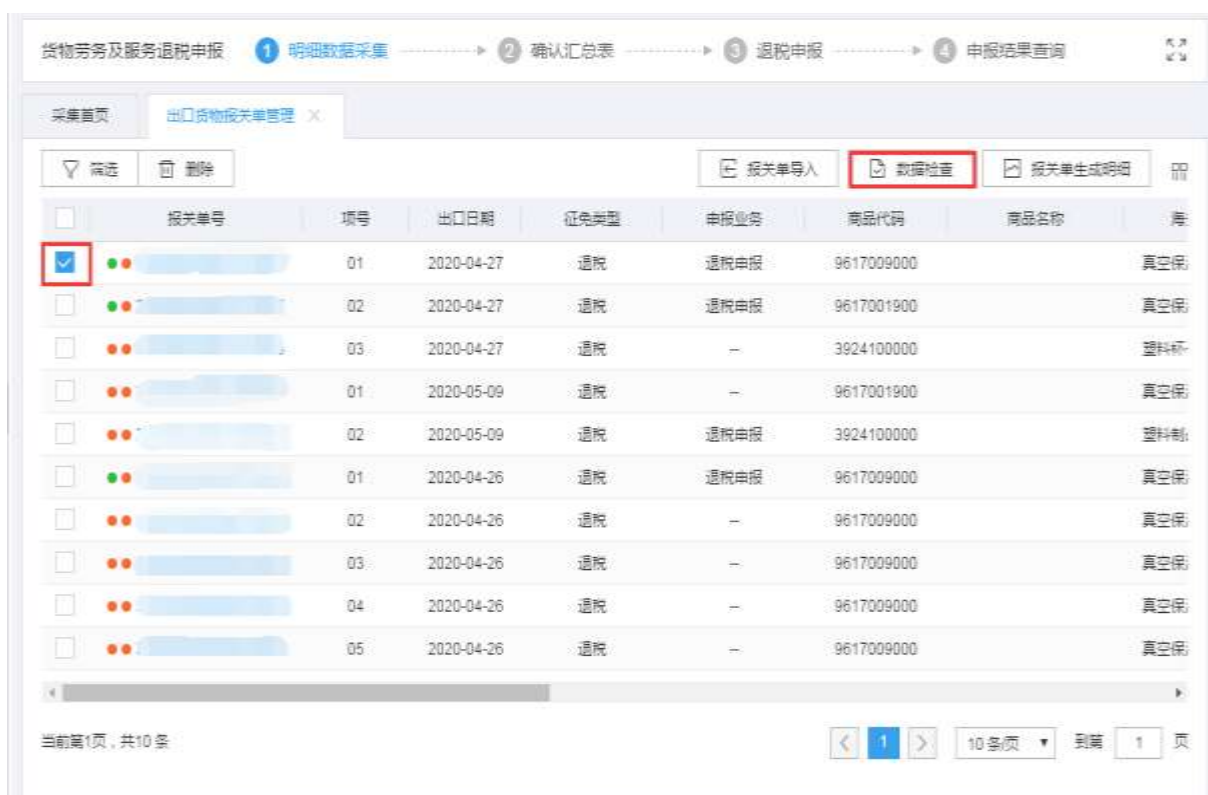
货物劳务及服务退税申报 1 明细数据采集 2 确认汇总表 3 退税申报 4 申报结果查询

采集首页 出口货物报关单管理 ×

筛选 删除 报关单导入 数据检查 报关单生成明细

| | 报关单号 | 项号 | 出口日期 | 征免类型 | 申报业务 | 商品代码 | 商品名称 | 海 |
|---|---|---|---|---|---|---|---|---|
| ☑ | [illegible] | 01 | 2020-04-27 | 退税 | 退税申报 | 9617009000 | | 真空保 |
| | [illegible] | 02 | 2020-04-27 | 退税 | 退税申报 | 9617001900 | | 真空保 |
| | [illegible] | 03 | 2020-04-27 | 退税 | – | 3924100000 | | 塑料杯 |
| | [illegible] | 01 | 2020-05-09 | 退税 | – | 9617001900 | | 真空保 |
| | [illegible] | 02 | 2020-05-09 | 退税 | 退税申报 | 3924100000 | | 塑料制 |
| | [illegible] | 01 | 2020-04-26 | 退税 | 退税申报 | 9617009000 | | 真空保 |
| | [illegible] | 02 | 2020-04-26 | 退税 | – | 9617009000 | | 真空保 |
| | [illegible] | 03 | 2020-04-26 | 退税 | – | 9617009000 | | 真空保 |
| | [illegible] | 04 | 2020-04-26 | 退税 | – | 9617009000 | | 真空保 |
| | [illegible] | 05 | 2020-04-26 | 退税 | – | 9617009000 | | 真空保 |

当前第1页，共10条

< 1 > 10条/页 到第 1 页